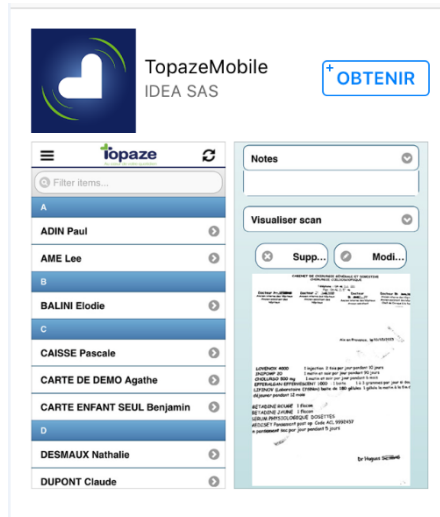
TopazeMobile
IDEA SAS

+ OBTENIR

topaze

Filter items...

A

ADIN Paul

AME Lee

B

BALINI Elodie

C

CAISSE Pascale

CARTE DE DEMO Agathe

CARTE ENFANT SEUL Benjamin

D

DESMAUX Nathalie

DUPONT Claude

Notes

Visualiser scan

Supp...

Modi...

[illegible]